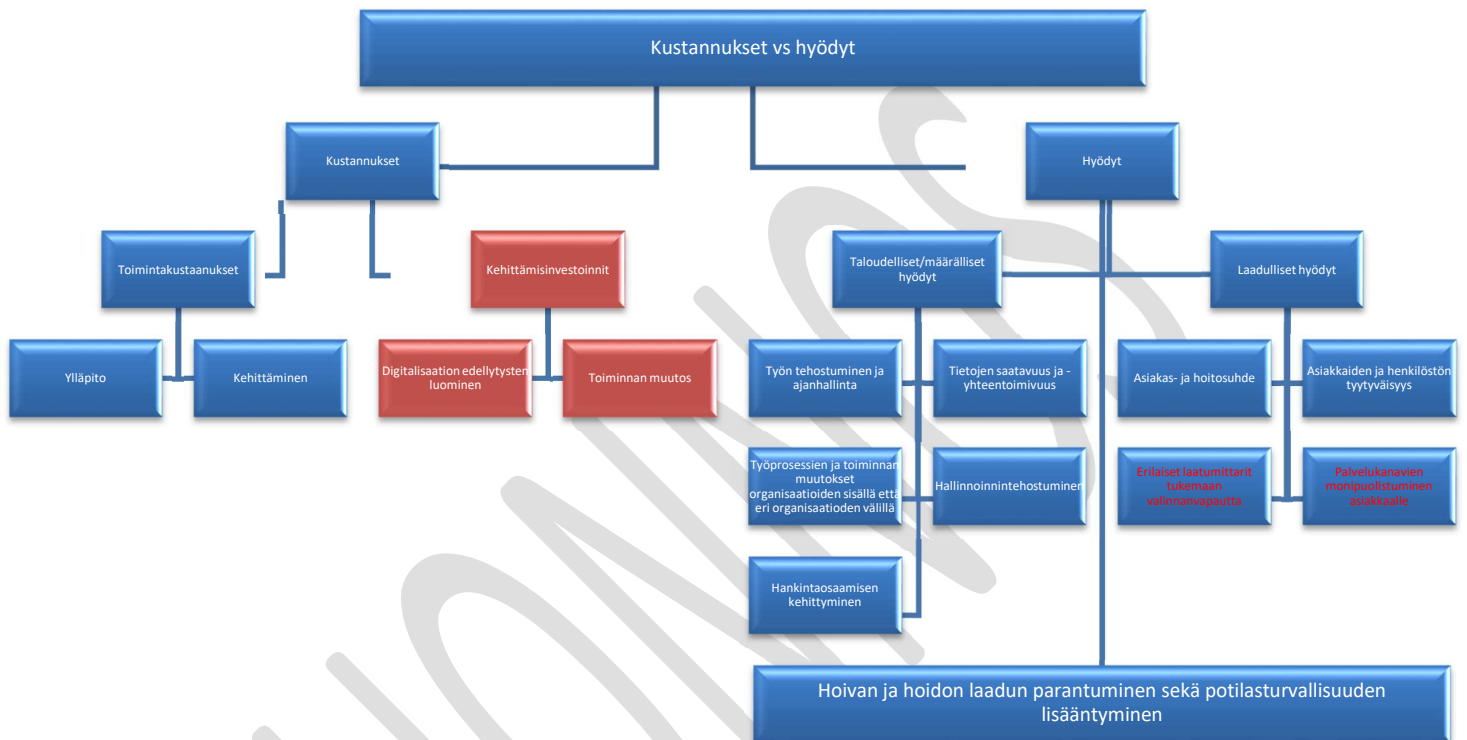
Kustannukset vs hyödyt

Kustannukset

Hyödyt

Toimintakustaanukset

Kehittämisinvestoinnit

Taloudelliset/määrälliset hyödyt

Laadulliset hyödyt

Ylläpito

Kehittäminen

Digitalisaation edellytysten luominen

Toiminnan muutos

Työn tehostuminen ja ajanhallinta

Tietojen saatavuus ja -yhteentoimivuus

Asiakas- ja hoitosuhde

Asiakkaiden ja henkilöstön tyytyväisyys

Työprosessien ja toiminnan muutokset organisaatioiden sisällä että eri organisaatioiden välillä

Hallinnoinnintehostuminen

Erilaiset laatumittarit tukemaan valinnanvapautta

Palvelukanavien monipuolistuminen asiakkaalle

Hankintaosaamisen kehittyminen

Hoivan ja hoidon laadun parantuminen sekä potilasturvallisuuden lisääntyminen